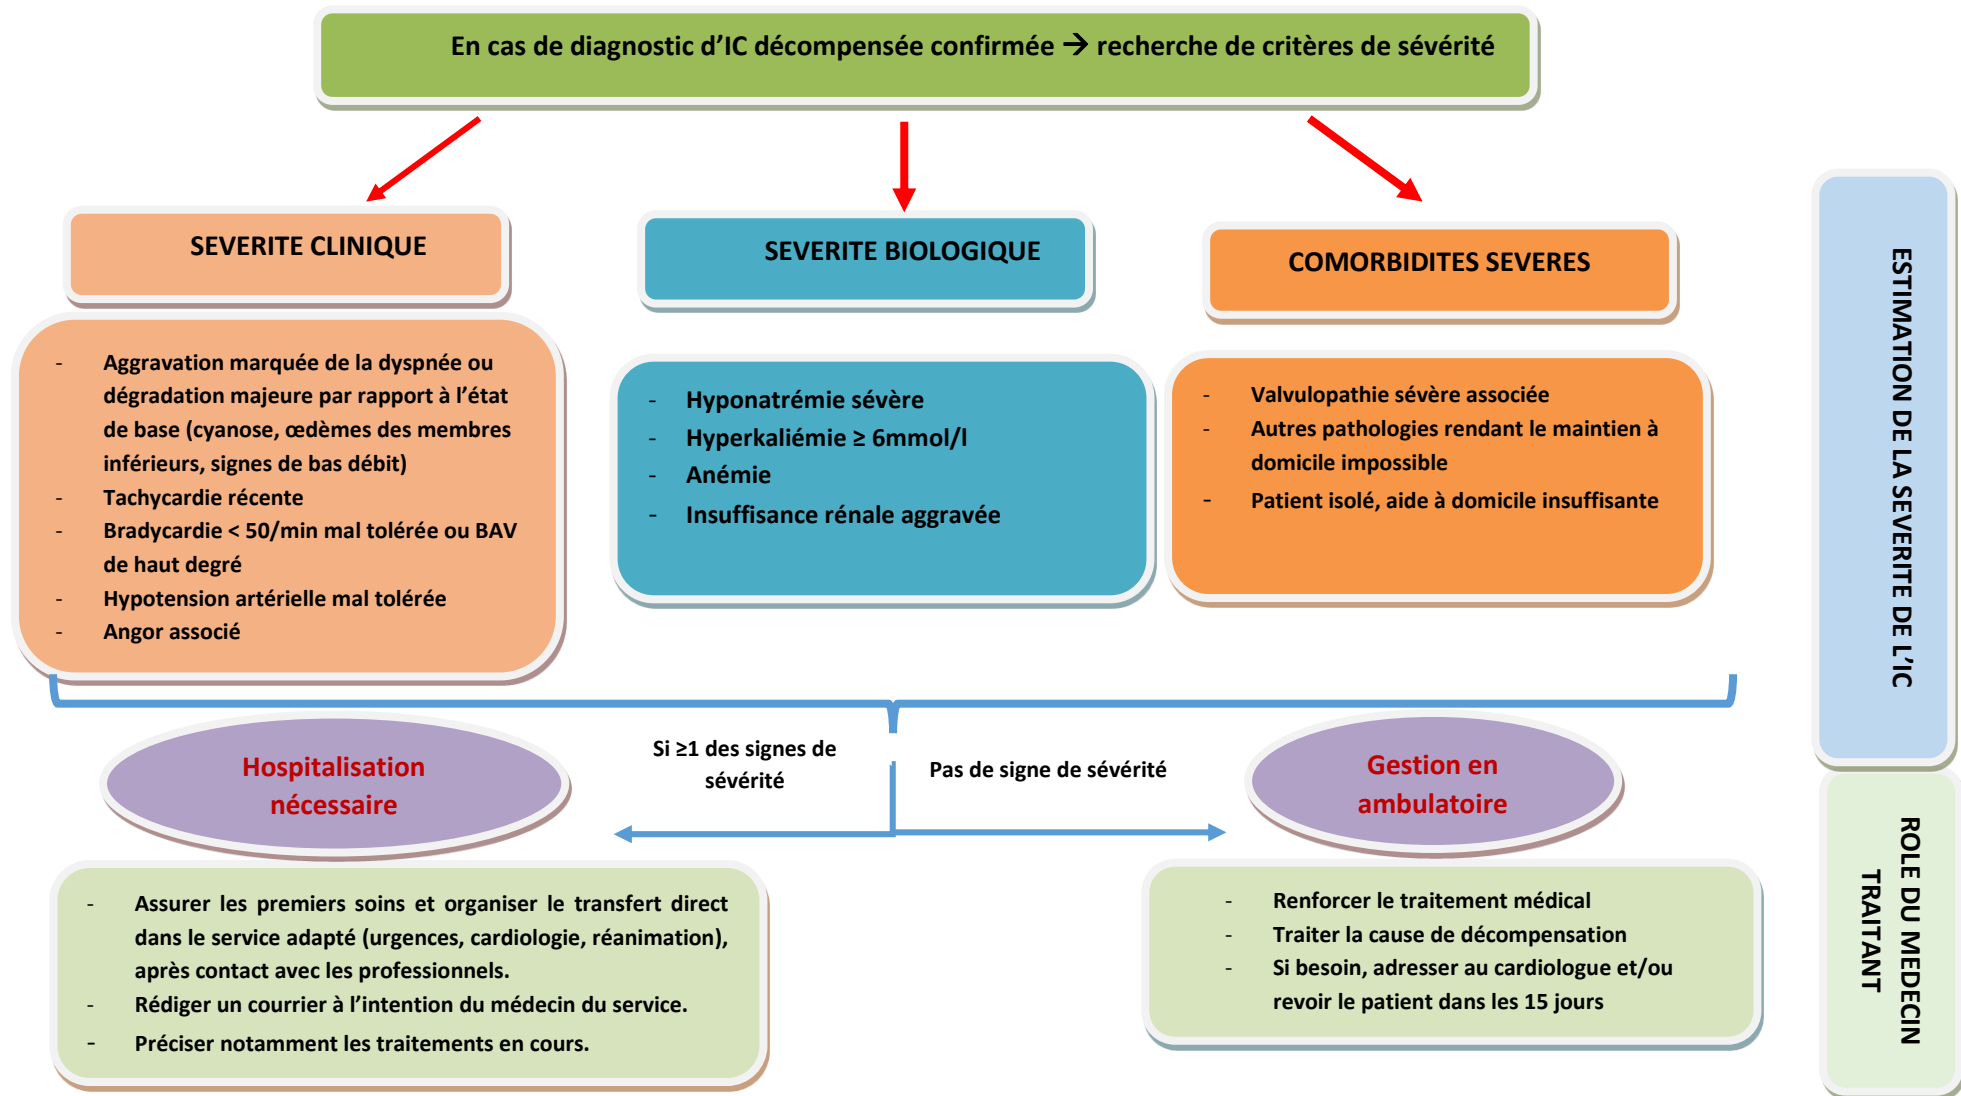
En cas de diagnostic d'IC décompensée confirmée → recherche de critères de sévérité

SEVERITE CLINIQUE

- Aggravation marquée de la dyspnée ou dégradation majeure par rapport à l'état de base (cyanose, œdèmes des membres inférieurs, signes de bas débit)
- Tachycardie récente
- Bradycardie < 50/min mal tolérée ou BAV de haut degré
- Hypotension artérielle mal tolérée
- Angor associé

SEVERITE BIOLOGIQUE

- Hyponatrémie sévère
- Hyperkaliémie ≥ 6mmol/l
- Anémie
- Insuffisance rénale aggravée

COMORBIDITES SEVERES

- Valvulopathie sévère associée
- Autres pathologies rendant le maintien à domicile impossible
- Patient isolé, aide à domicile insuffisante

ESTIMATION DE LA SEVERITE DE L'IC

Si ≥1 des signes de sévérité

Pas de signe de sévérité

Hospitalisation nécessaire

Gestion en ambulatoire

- Assurer les premiers soins et organiser le transfert direct dans le service adapté (urgences, cardiologie, réanimation), après contact avec les professionnels.
- Rédiger un courrier à l'intention du médecin du service.
- Préciser notamment les traitements en cours.

- Renforcer le traitement médical
- Traiter la cause de décompensation
- Si besoin, adresser au cardiologue et/ou revoir le patient dans les 15 jours

ROLE DU MEDECIN TRAITANT